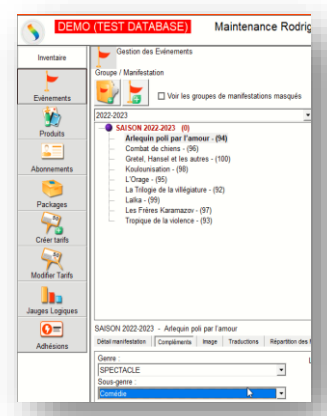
DEMO (TEST DATABASE) Maintenance Rodrig

Inventaire

Evénements

Produits

Abonnements

Packages

Créer tarifs

Modifier Tarifs

Jauges Logiques

Adhésions

Gestion des Evénements

Groupe / Manifestation

Voir les groupes de manifestations masqués

2022-2023

SAISON 2022-2023 (0)
Arlequin poli par l'amour - (94)
Combat de chiens - (96)
Gretel, Hansel et les autres - (100)
Koulounisation - (98)
L'Orage - (95)
La Trilogie de la villégiature - (92)
Laïka - (99)
Les Frères Karamazov - (97)
Tropique de la violence - (93)

SAISON 2022-2023 - Arlequin poli par l'amour

Détail manifestation | Compléments | Image | Traductions | Répartition des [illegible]

Genre :
SPECTACLE
Sous-genre :
Comédie